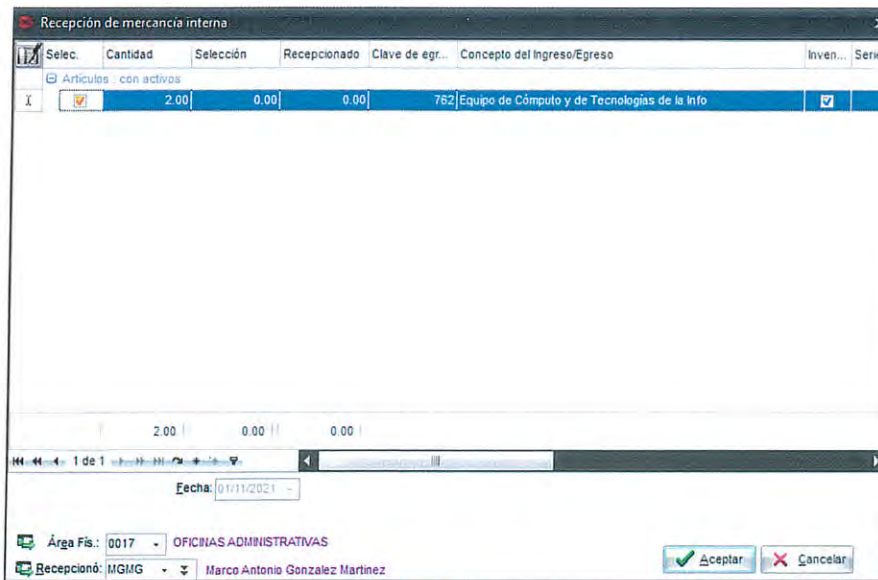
Recepción de mercancía interna

| Selec. | Cantidad | Selección | Recepcionado | Clave de egr... | Concepto del Ingreso/Egreso | Inven... | Seri |
|---|---|---|---|---|---|---|---|
| Artículos : con activos | | | | | | | |
| ☑ | 2.00 | 0.00 | 0.00 | 762 | Equipo de Cómputo y de Tecnologías de la Info | ☑ | |
| | 2.00 | 0.00 | 0.00 | | | | |

1 de 1

Fecha: 01/11/2021

Área Fis.: 0017 OFICINAS ADMINISTRATIVAS

Recepcionó: MGMG Marco Antonio Gonzalez Martinez

Aceptar Cancelar